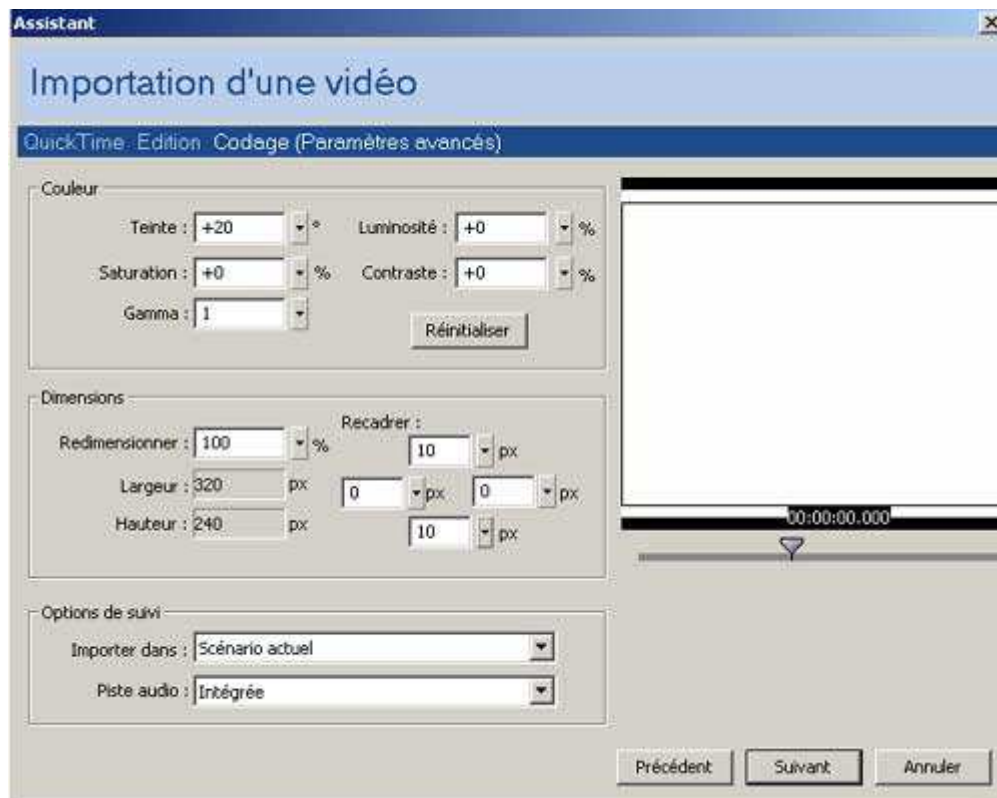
Assistant

Importation d'une vidéo

QuickTime Edition Codage (Paramètres avancés)

Couleur

Teinte : +20 °

Luminosité : +0 %

Saturation : +0 %

Contraste : +0 %

Gamma : 1

Réinitialiser

Dimensions

Redimensionner : 100 %

Recadrer :

10 px

Largeur : 320 px

0 px

0 px

Hauteur : 240 px

10 px

00:00:00.000

Options de suivi

Importer dans : Scénario actuel

Piste audio : Intégrée

Précédent

Suivant

Annuler